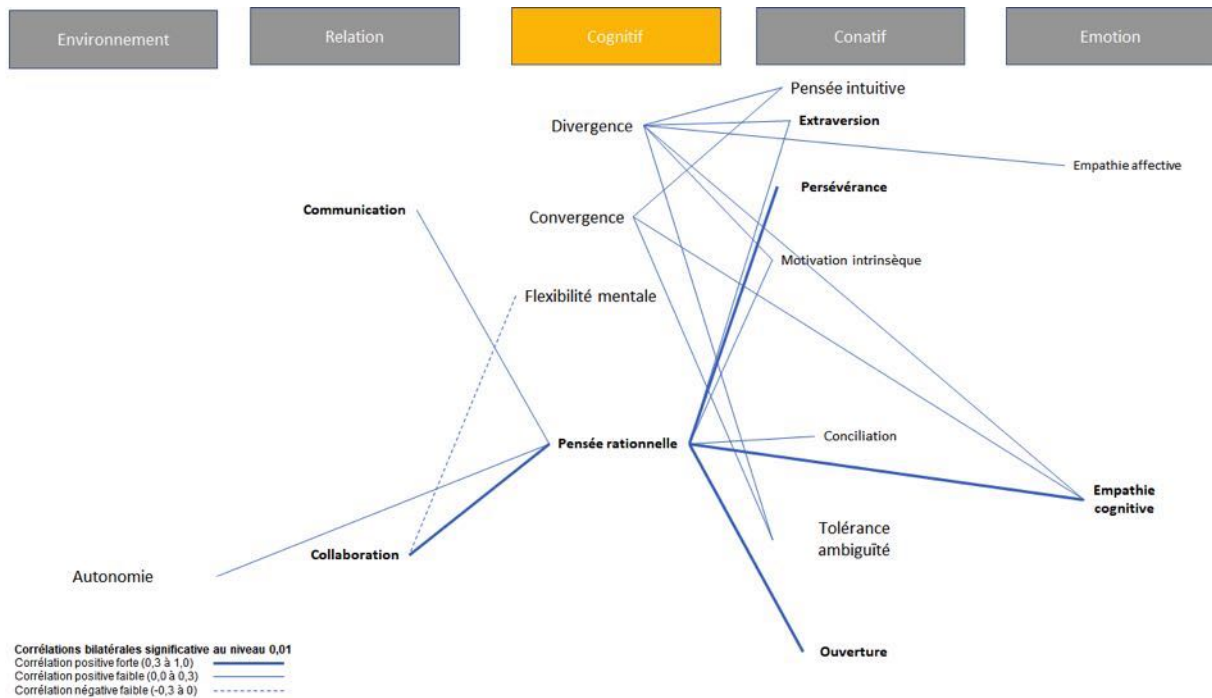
Environnement

Relation

Cognitif

Conatif

Emotion

Pensée intuitive

Divergence

Extraversion

Empathie affective

Persévérance

Communication

Convergence

Motivation intrinsèque

Flexibilité mentale

Pensée rationnelle

Conciliation

Empathie cognitive

Tolérance ambiguïté

Collaboration

Autonomie

Ouverture

Corrélations bilatérales significative au niveau 0,01
Corrélation positive forte (0,3 à 1,0)
Corrélation positive faible (0,0 à 0,3)
Corrélation négative faible (-0,3 à 0)